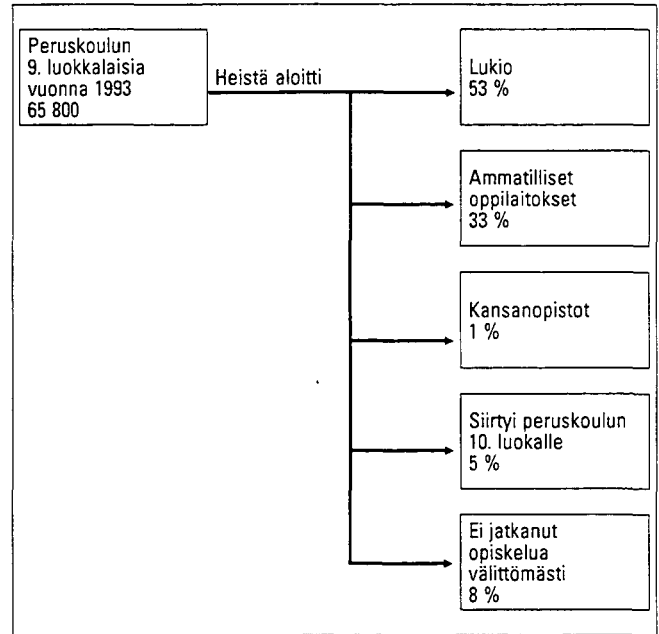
Peruskoulun 9. luokkalaisia vuonna 1993 65 800

Heistä aloitti

Lukio 53 %

Ammatilliset oppilaitokset 33 %

Kansanopistot 1 %

Siirtyi peruskoulun 10. luokalle 5 %

Ei jatkanut opiskelua välittömästi 8 %